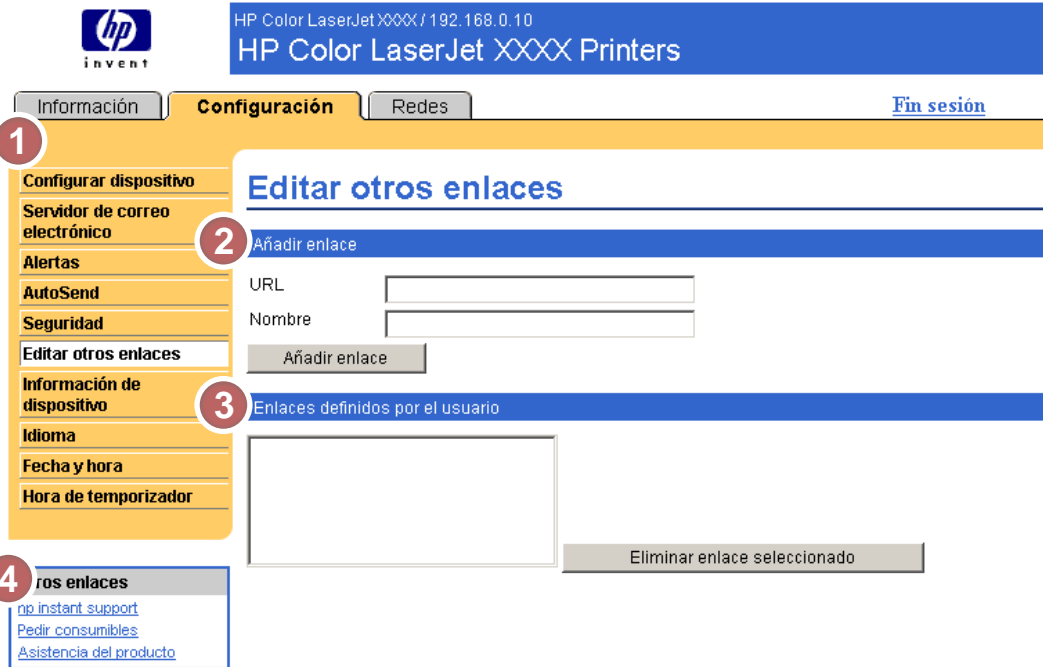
hp invent

HP Color LaserJet XXXX / 192.168.0.10
HP Color LaserJet XXXX Printers

Información | Configuración | Redes

Fin sesión

1

Configurar dispositivo
Servidor de correo electrónico
Alertas
AutoSend
Seguridad
Editar otros enlaces
Información de dispositivo
Idioma
Fecha y hora
Hora de temporizador

Editar otros enlaces

2 Añadir enlace

URL
Nombre

Añadir enlace

3 Enlaces definidos por el usuario

Eliminar enlace seleccionado

4 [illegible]ros enlaces
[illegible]p instant support
Pedir consumibles
Asistencia del producto